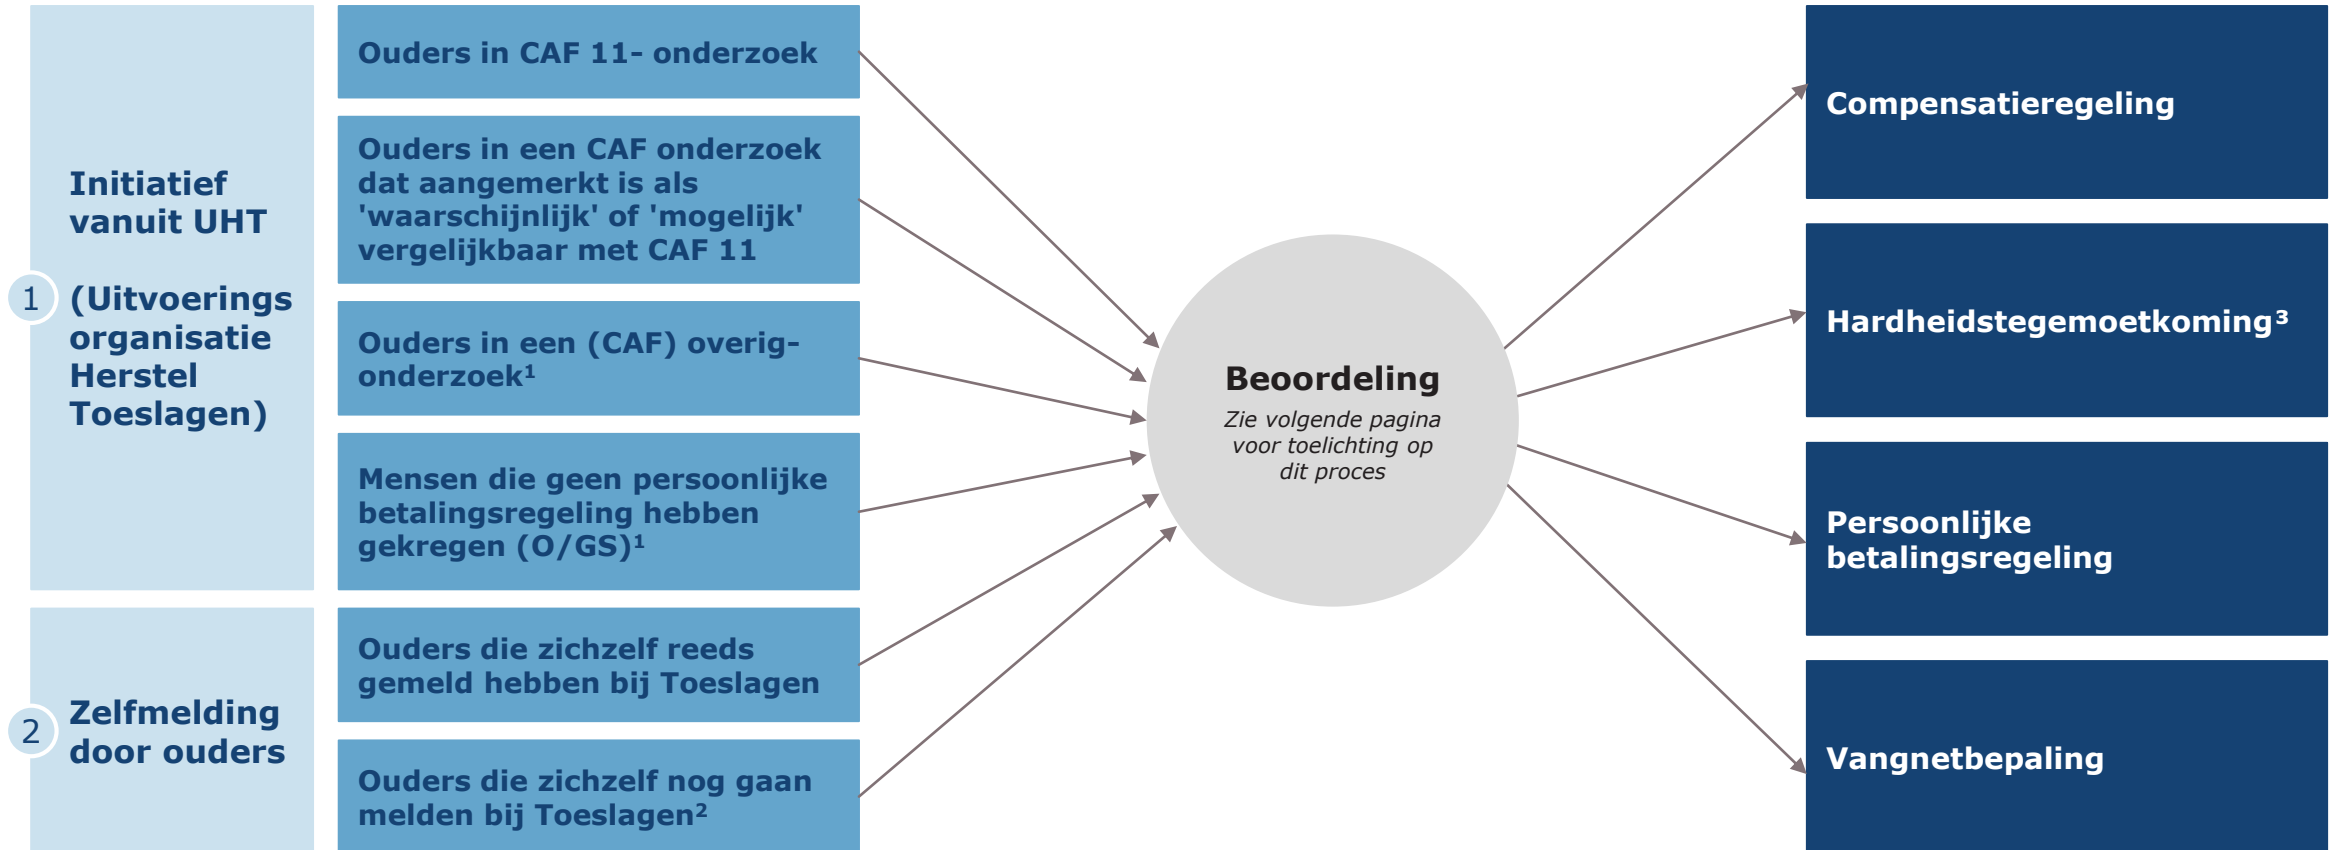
1 Initiatief vanuit UHT

(Uitvoerings organisatie Herstel Toeslagen)

2 Zelfmelding door ouders

Ouders in CAF 11- onderzoek

Ouders in een CAF onderzoek dat aangemerkt is als 'waarschijnlijk' of 'mogelijk' vergelijkbaar met CAF 11

Ouders in een (CAF) overig-onderzoek$^1$

Mensen die geen persoonlijke betalingsregeling hebben gekregen (O/GS)$^1$

Ouders die zichzelf reeds gemeld hebben bij Toeslagen

Ouders die zichzelf nog gaan melden bij Toeslagen$^2$

Beoordeling

Zie volgende pagina voor toelichting op dit proces

Compensatieregeling

Hardheidstegemoetkoming$^3$

Persoonlijke betalingsregeling

Vangnetbepaling